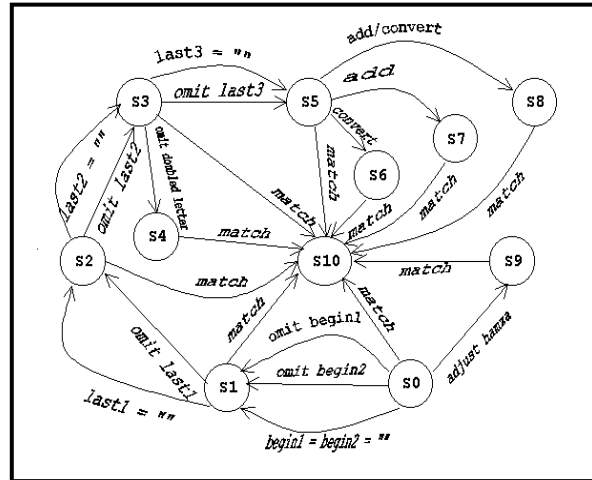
last3 = ""

add/convert

S3

omit last3

S5

add

S8

omit doubled letter

convert

S7

last2 = ""

omit last2

match

match

S6

match

match

match

S4

match

S2

S10

match

S9

match

match

match

omit begin1

omit last1

omit begin2

adjust hamza

S1

S0

last1 = ""

begin1 = begin2 = ""